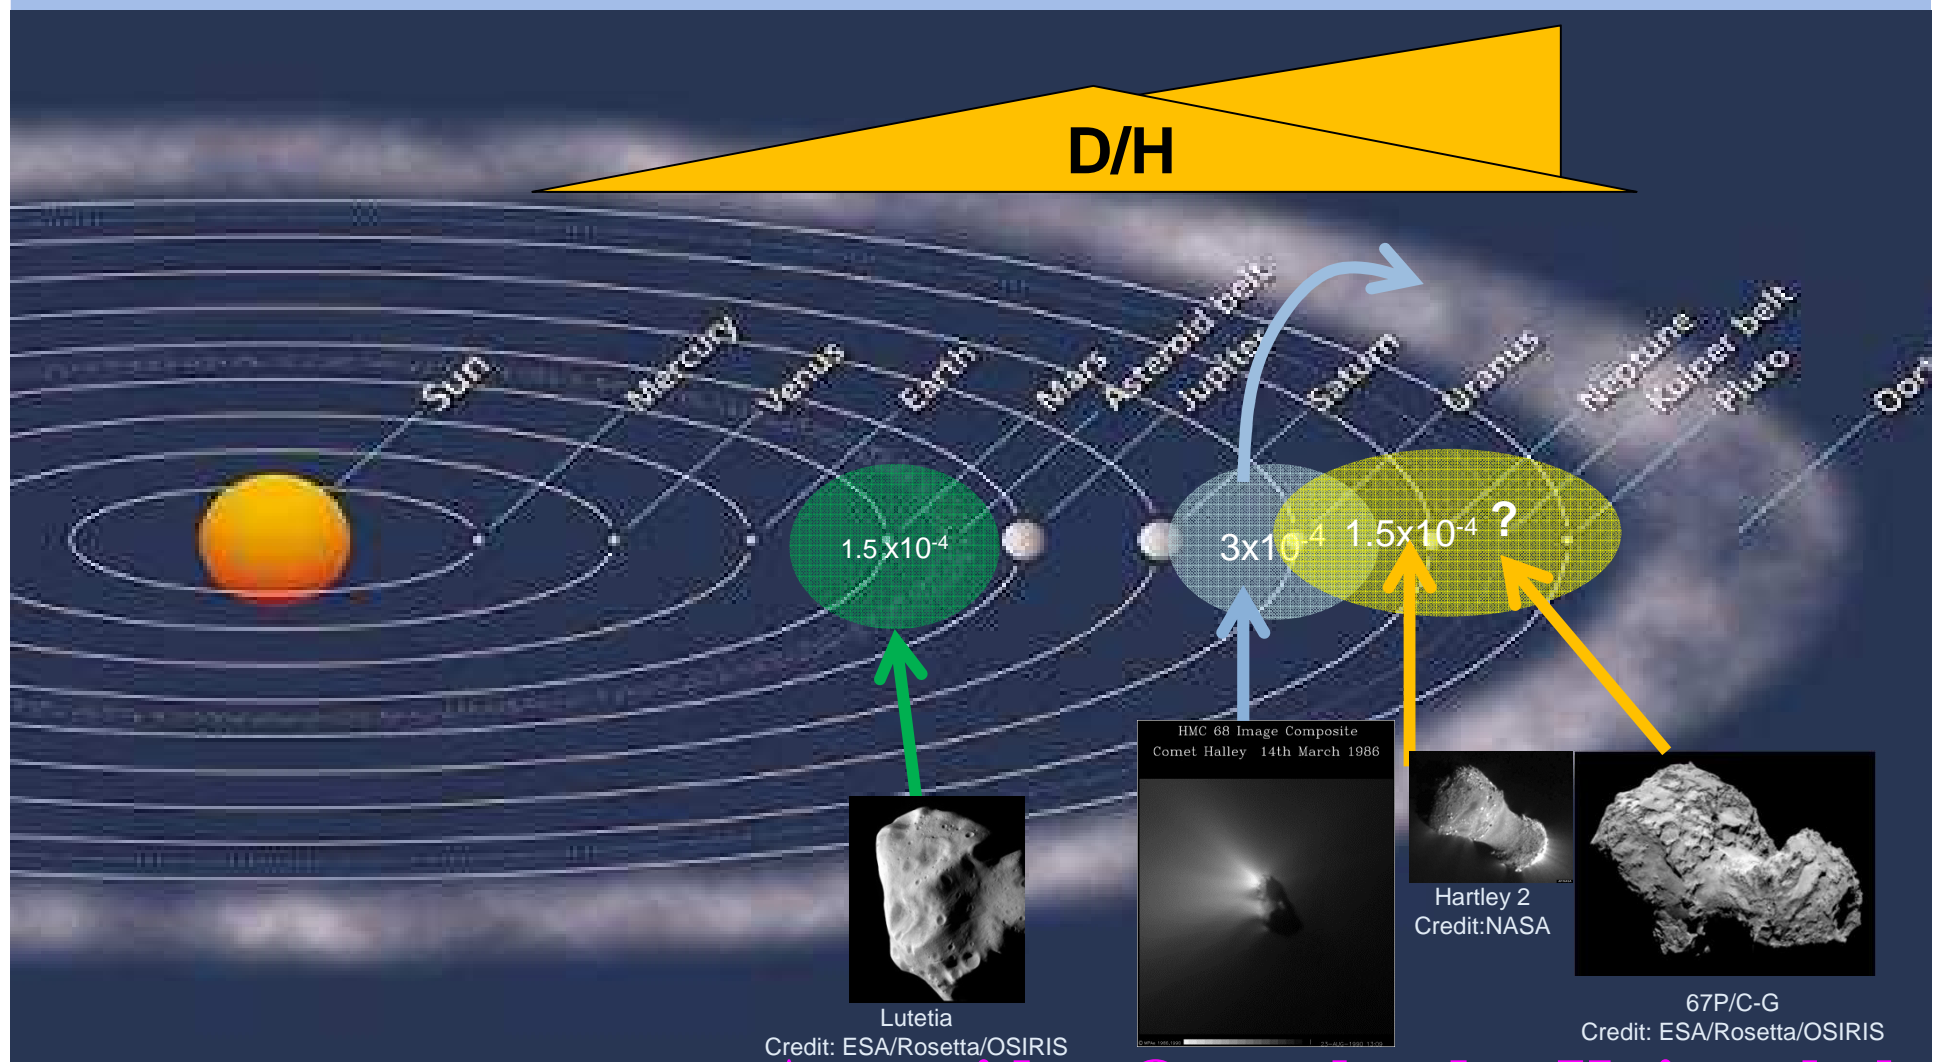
D/H

Sun
Mercury
Venus
Earth
Mars
Asteroid belt
Jupiter
Saturn
Uranus
Neptune
Kuiper belt
Pluto
Oor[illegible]

1.5 x$10^{-4}$

3x$10^{-4}$

1.5x$10^{-4}$ ?

HMC 68 Image Composite
Comet Halley 14th March 1986

Lutetia
Credit: ESA/Rosetta/OSIRIS

Hartley 2
Credit:NASA

67P/C-G
Credit: ESA/Rosetta/OSIRIS